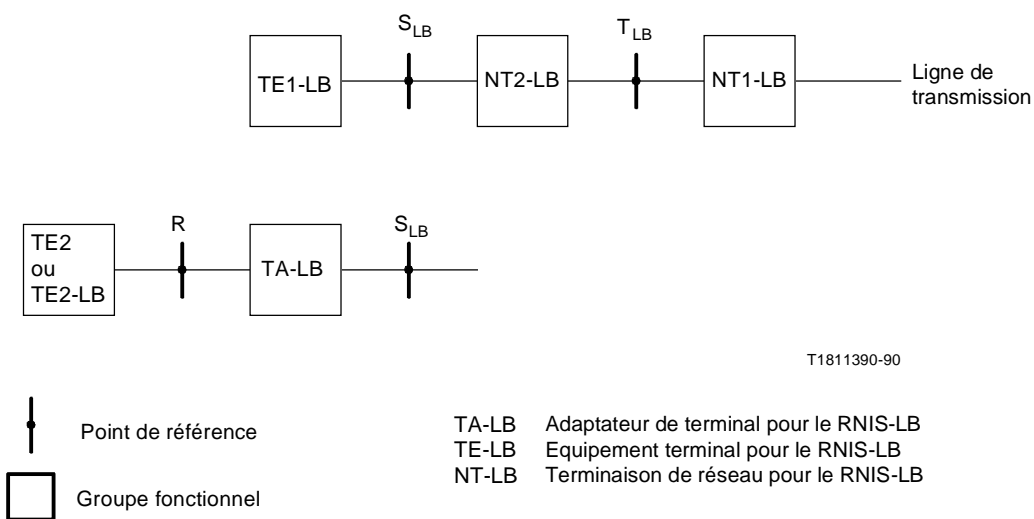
$S_{LB}$ $T_{LB}$

TE1-LB NT2-LB NT1-LB Ligne de transmission

TE2 ou TE2-LB R TA-LB $S_{LB}$

T1811390-90

Point de référence

Groupe fonctionnel

TA-LB Adaptateur de terminal pour le RNIS-LB
TE-LB Equipement terminal pour le RNIS-LB
NT-LB Terminaison de réseau pour le RNIS-LB